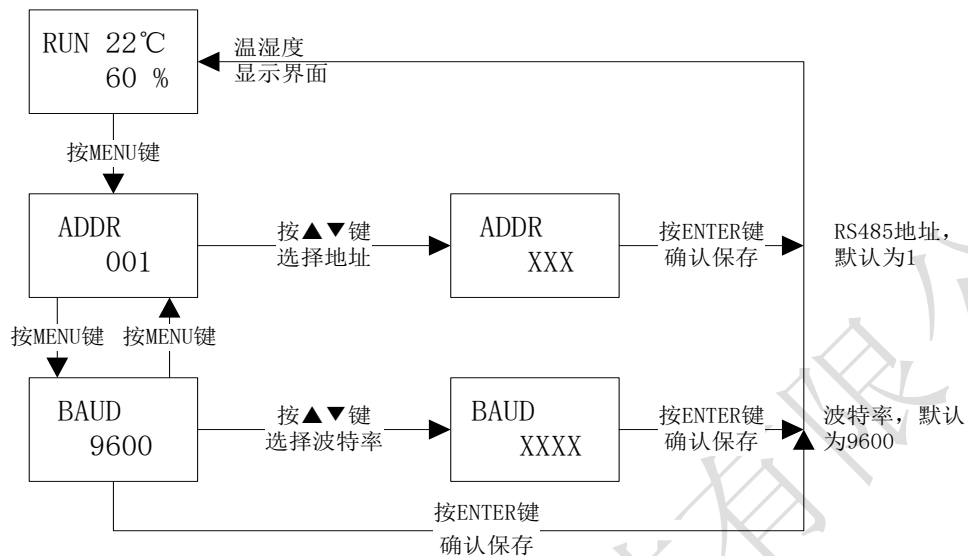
RUN 22℃
60 %

温湿度
显示界面

按MENU键

ADDR
001

按▲▼键
选择地址

ADDR
XXX

按ENTER键
确认保存

RS485地址，
默认为1

按MENU键

按MENU键

BAUD
9600

按▲▼键
选择波特率

BAUD
XXXX

按ENTER键
确认保存

波特率，默认
为9600

按ENTER键
确认保存